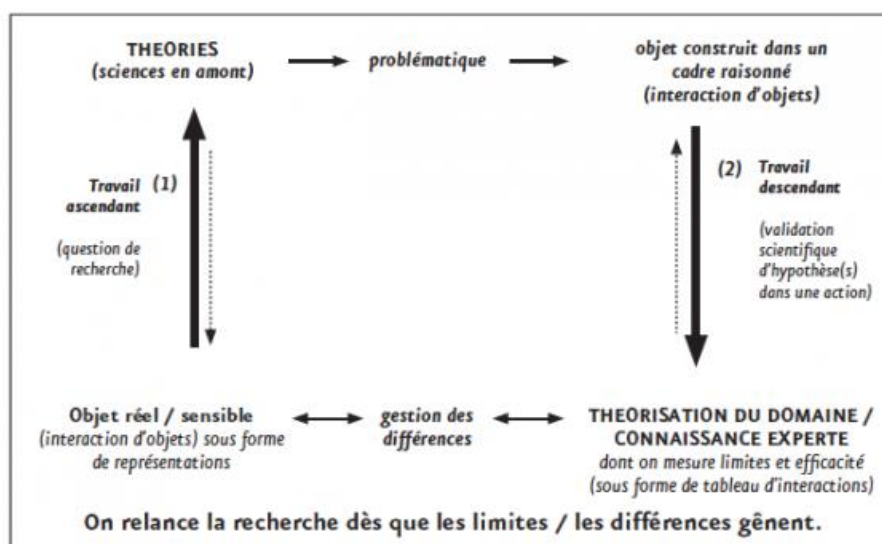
THEORIES
(sciences en amont)

problématique

objet construit dans un cadre raisonné
(interaction d'objets)

Travail ascendant (1)

(question de recherche)

(2) Travail descendant

(validation scientifique d'hypothèse(s) dans une action)

Objet réel / sensible
(interaction d'objets) sous forme de représentations

gestion des différences

THEORISATION DU DOMAINE / CONNAISSANCE EXPERTE
dont on mesure limites et efficacité
(sous forme de tableau d'interactions)

On relance la recherche dès que les limites / les différences gênent.